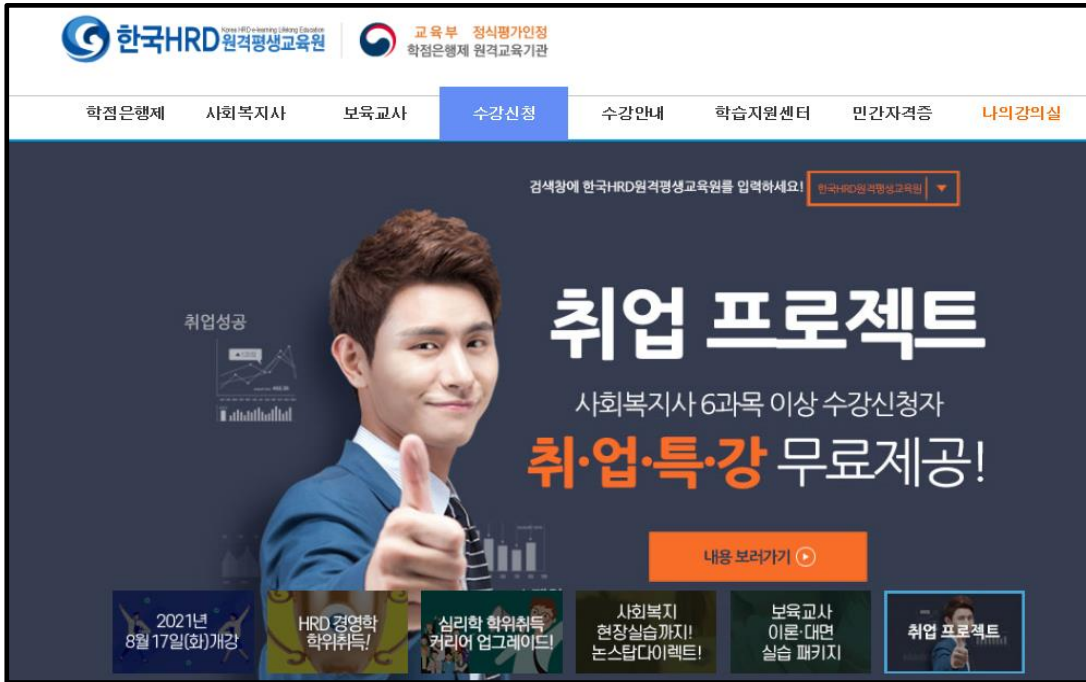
한국HRD원격평생교육원 Korea HRD e-learning Lifelong Education

교육부 정식평가인정
학점은행제 원격교육기관

학점은행제 사회복지사 보육교사 수강신청 수강안내 학습지원센터 민간자격증 나의강의실

검색창에 한국HRD원격평생교육원을 입력하세요! 한국HRD원격평생교육원

취업성공

취업 프로젝트

사회복지사 6과목 이상 수강신청자

취·업·특·강 무료제공!

내용 보러가기

2021년 8월 17일(화)개강

HRD 경영학 학위취득!

심리학 학위취득 커리어 업그레이드!

사회복지 현장실습까지! 논스탑다이렉트!

보육교사 이론·대면 실습 패키지

취업 프로젝트